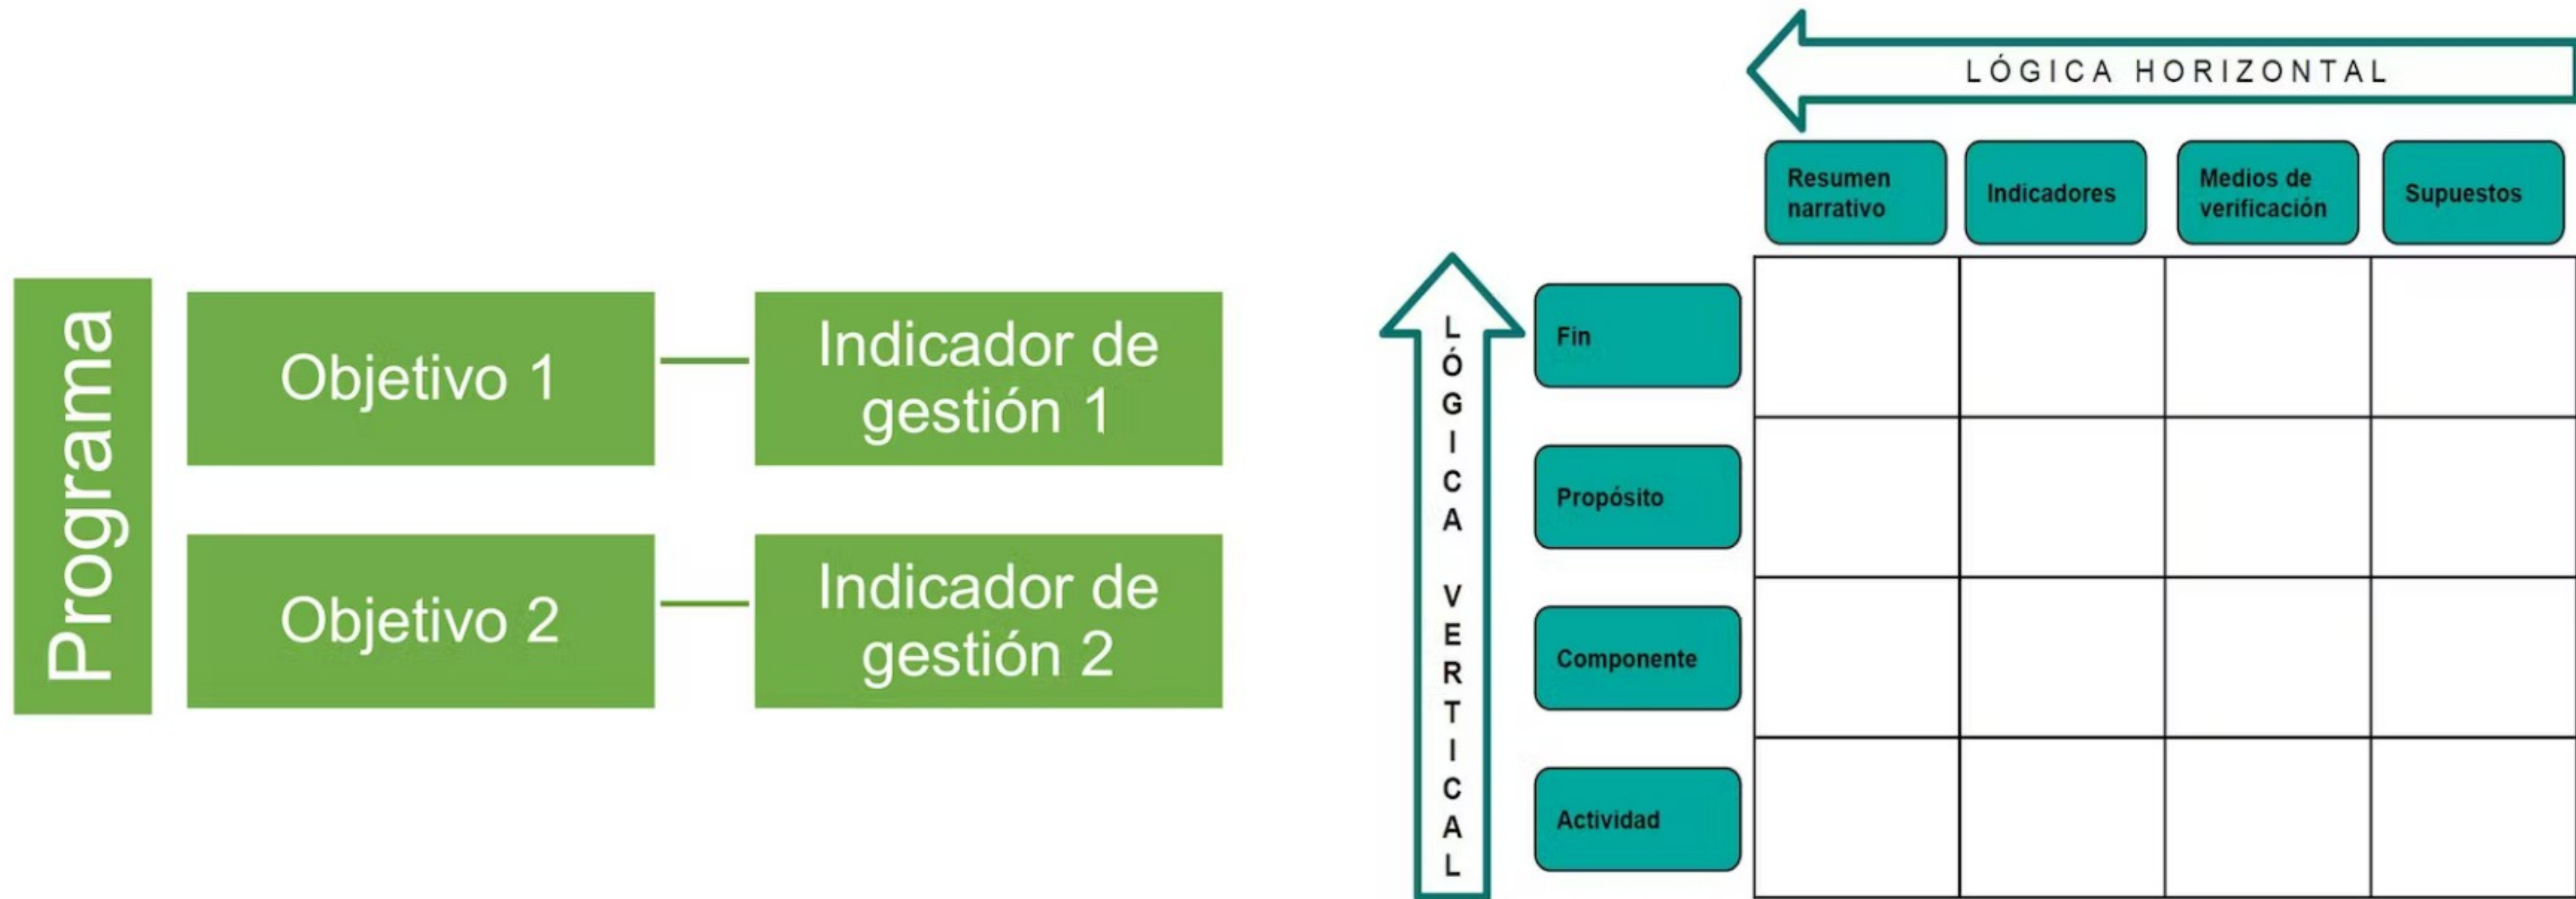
Programa

Objetivo 1

Indicador de gestión 1

Objetivo 2

Indicador de gestión 2

LÓGICA HORIZONTAL

LÓGICA VERTICAL

|  | Resumen narrativo | Indicadores | Medios de verificación | Supuestos |
|---|---|---|---|---|
| Fin |  |  |  |  |
| Propósito |  |  |  |  |
| Componente |  |  |  |  |
| Actividad |  |  |  |  |